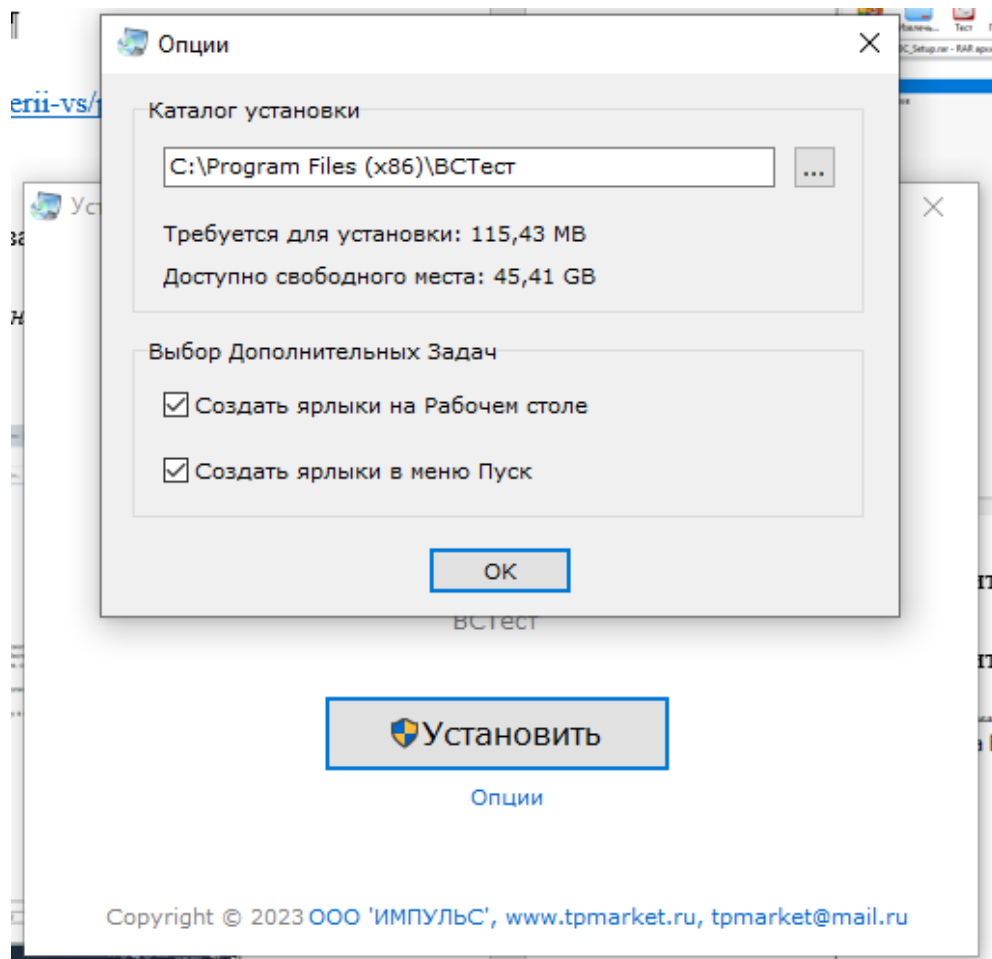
Опции

Каталог установки

C:\Program Files (x86)\BCТест

...

Требуется для установки: 115,43 MB

Доступно свободного места: 45,41 GB

Выбор Дополнительных Задач

Создать ярлыки на Рабочем столе

Создать ярлыки в меню Пуск

OK

BCТест

Установить

Опции

Copyright © 2023 ООО 'ИМПУЛЬС', www.tpmarket.ru, tpmarket@mail.ru